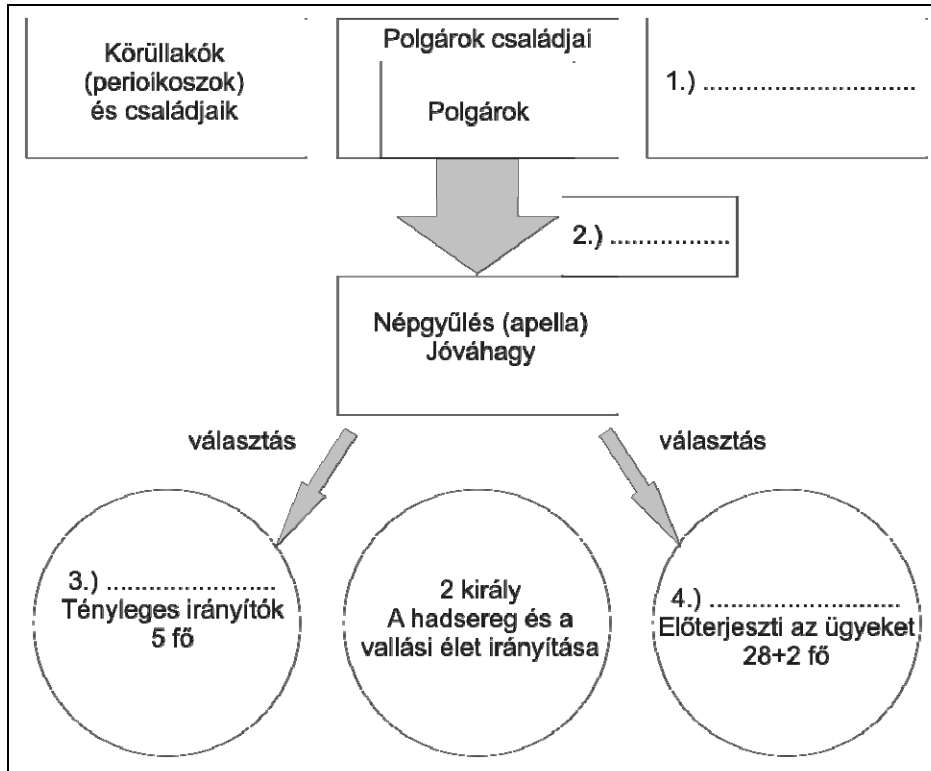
Körüllakók (perioikoszok) és családjaik

Polgárok családjai

Polgárok

1.) ...............................

2.) ..................

Népgyűlés (apella) Jóváhagy

választás

választás

3.) ........................ Tényleges irányítók 5 fő

2 király A hadsereg és a vallási élet irányítása

4.) ........................ Előterjeszti az ügyeket 28+2 fő